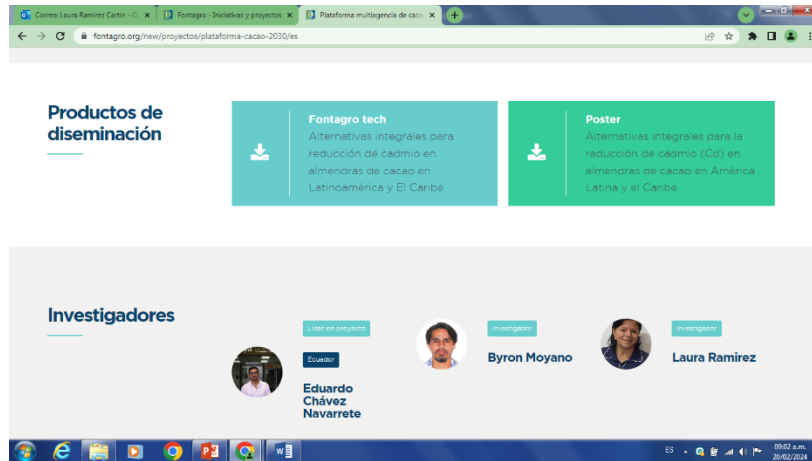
Correo: Laura Ramirez Cartin - C ×
Fontagro - Iniciativas y proyectos ×
Plataforma multiagencia de caca ×

fontagro.org/new/proyectos/plataforma-cacao-2030/es

Productos de diseminación

Fontagro tech
Alternativas integrales para reducción de cadmio en almendras de cacao en Latinoamérica y El Caribe

Poster
Alternativas integrales para la reducción de cadmio (Cd) en almendras de cacao en América Latina y el Caribe

Investigadores

Líder de proyecto
Ecuador
Eduardo Chávez Navarrete

Investigador
Byron Moyano

Investigador
Laura Ramirez

ES
09:02 a.m.
20/02/2024